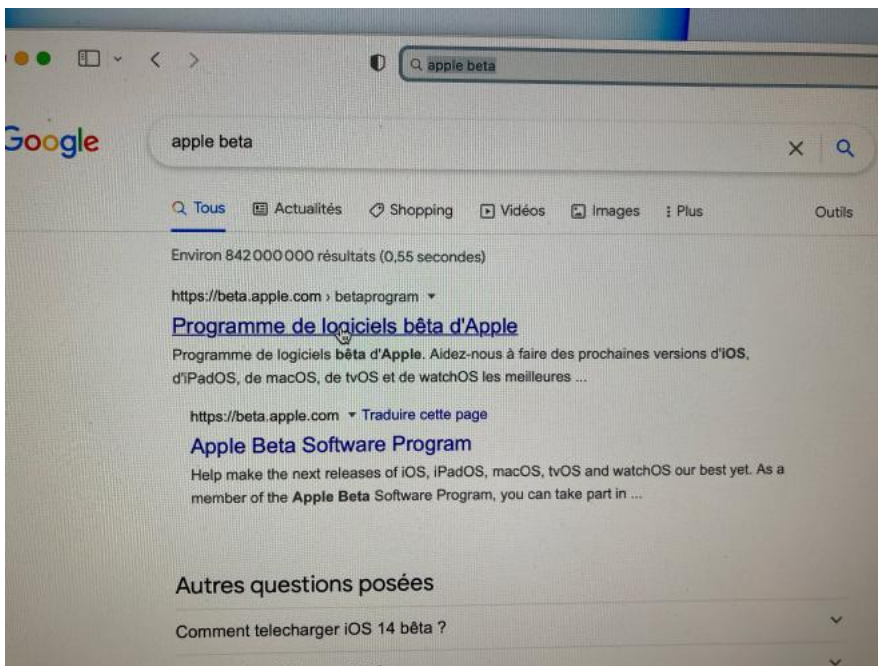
apple beta

Google

apple beta

Tous Actualités Shopping Vidéos Images Plus Outils

Environ 842 000 000 résultats (0,55 secondes)

https://beta.apple.com › betaprogram

Programme de logiciels bêta d'Apple

Programme de logiciels **bêta** d'**Apple**. Aidez-nous à faire des prochaines versions d'**iOS**, d'iPadOS, de macOS, de tvOS et de watchOS les meilleures ...

https://beta.apple.com Traduire cette page

Apple Beta Software Program

Help make the next releases of iOS, iPadOS, macOS, tvOS and watchOS our best yet. As a member of the **Apple Beta** Software Program, you can take part in ...

Autres questions posées

Comment telecharger iOS 14 bêta ?